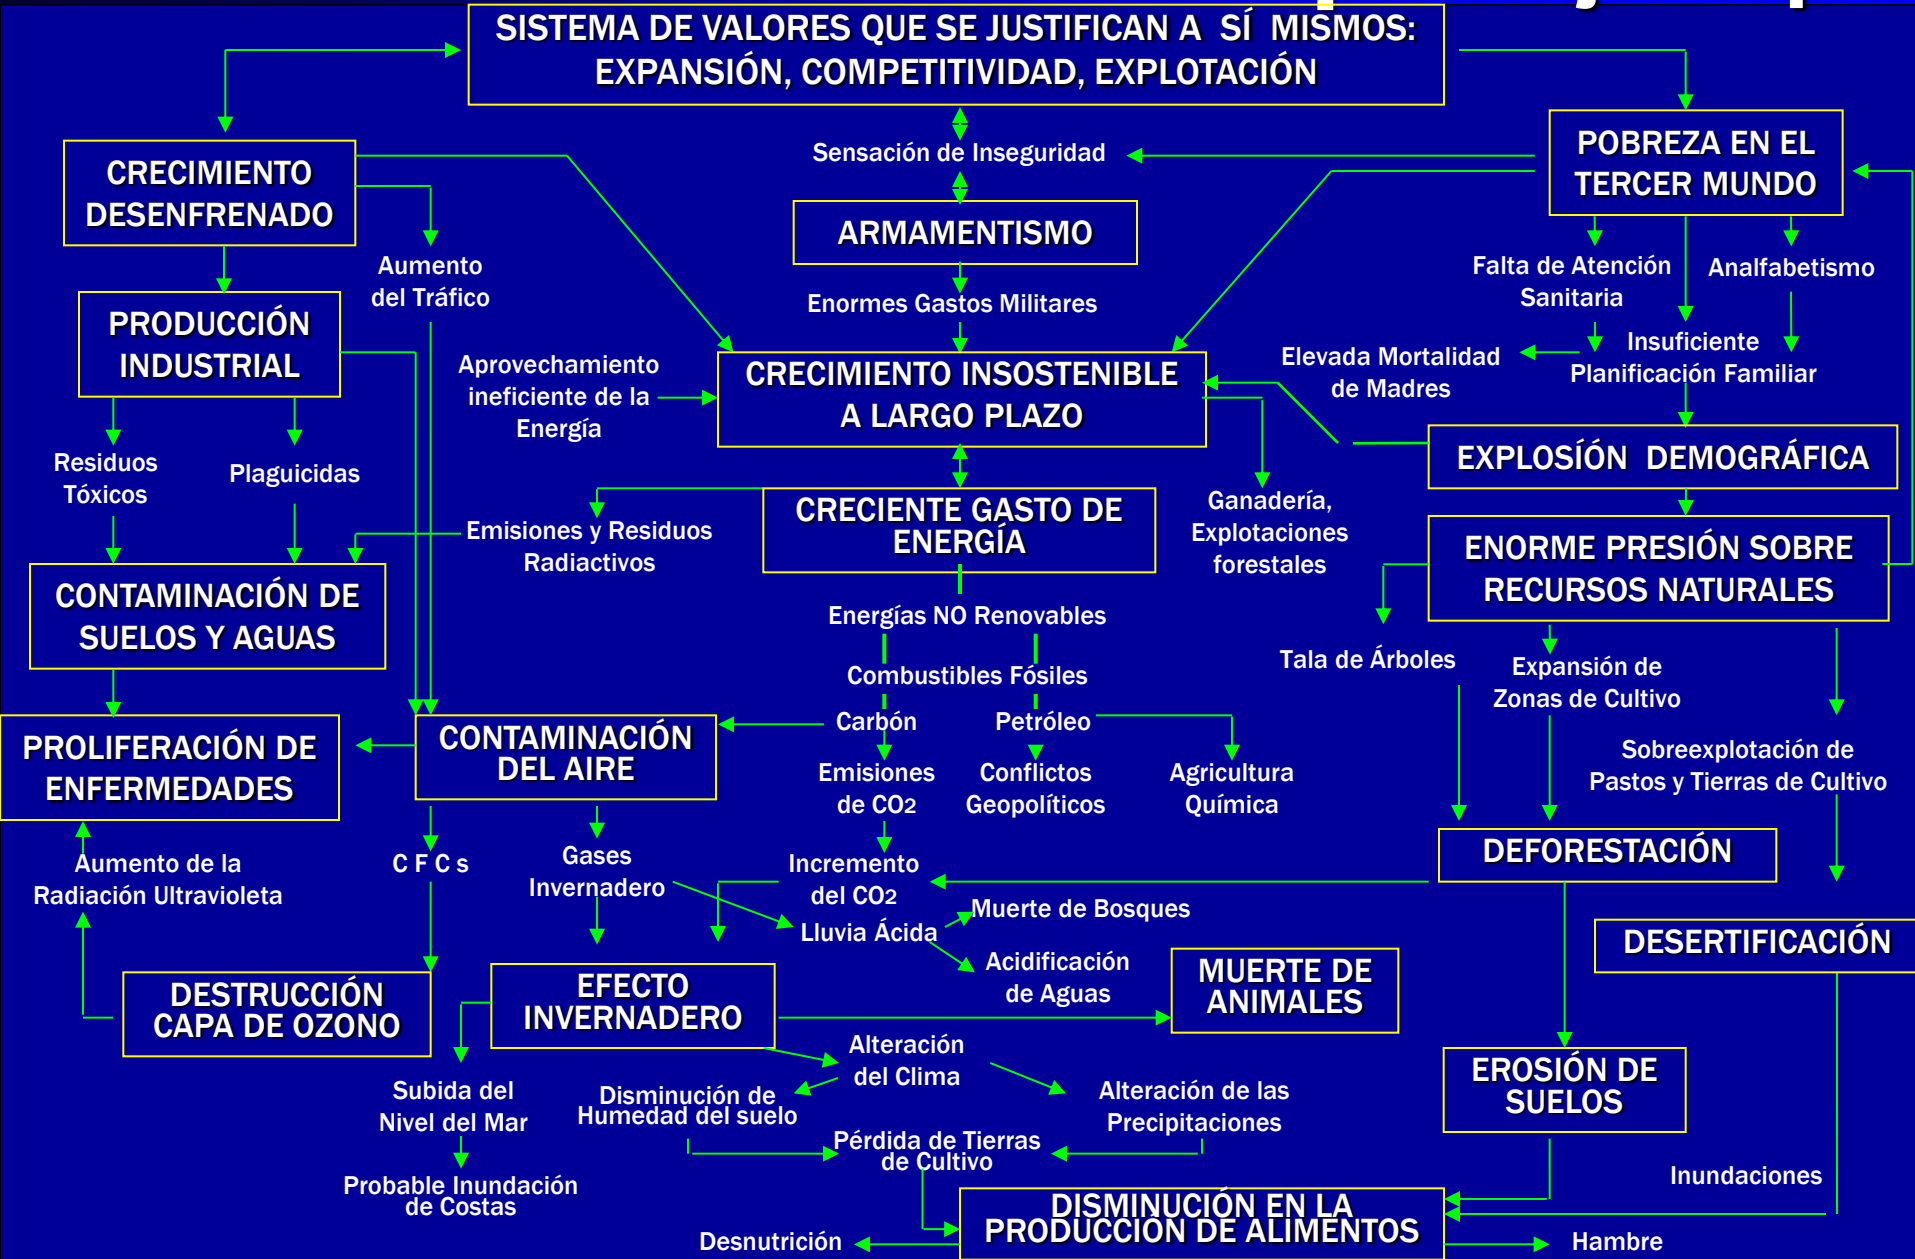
SISTEMA DE VALORES QUE SE JUSTIFICAN A SÍ MISMOS: EXPANSIÓN, COMPETITIVIDAD, EXPLOTACIÓN

CRECIMIENTO DESENFRENADO

Sensación de Inseguridad

POBREZA EN EL TERCER MUNDO

ARMAMENTISMO

Aumento del Tráfico

Falta de Atención Sanitaria

Analfabetismo

PRODUCCIÓN INDUSTRIAL

Enormes Gastos Militares

Aprovechamiento ineficiente de la Energía

CRECIMIENTO INSOSTENIBLE A LARGO PLAZO

Elevada Mortalidad de Madres

Insuficiente Planificación Familiar

EXPLOSÍÓN DEMOGRÁFICA

Residuos Tóxicos

Plaguicidas

CRECIENTE GASTO DE ENERGÍA

Emisiones y Residuos Radiactivos

Ganadería, Explotaciones forestales

ENORME PRESIÓN SOBRE RECURSOS NATURALES

CONTAMINACIÓN DE SUELOS Y AGUAS

Energías NO Renovables

Combustibles Fósiles

Tala de Árboles

Expansión de Zonas de Cultivo

PROLIFERACIÓN DE ENFERMEDADES

CONTAMINACIÓN DEL AIRE

Carbón

Petróleo

Sobreexplotación de Pastos y Tierras de Cultivo

Emisiones de CO2

Conflictos Geopolíticos

Agricultura Química

DEFORESTACIÓN

Aumento de la Radiación Ultravioleta

C F C s

Gases Invernadero

Incremento del CO2

Muerte de Bosques

Lluvia Ácida

DESERTIFICACIÓN

Acidificación de Aguas

MUERTE DE ANIMALES

DESTRUCCIÓN CAPA DE OZONO

EFECTO INVERNADERO

Alteración del Clima

EROSIÓN DE SUELOS

Subida del Nivel del Mar

Disminución de Humedad del suelo

Alteración de las Precipitaciones

Pérdida de Tierras de Cultivo

Inundaciones

Probable Inundación de Costas

DISMINUCIÓN EN LA PRODUCCIÓN DE ALIMENTOS

Desnutrición

Hambre